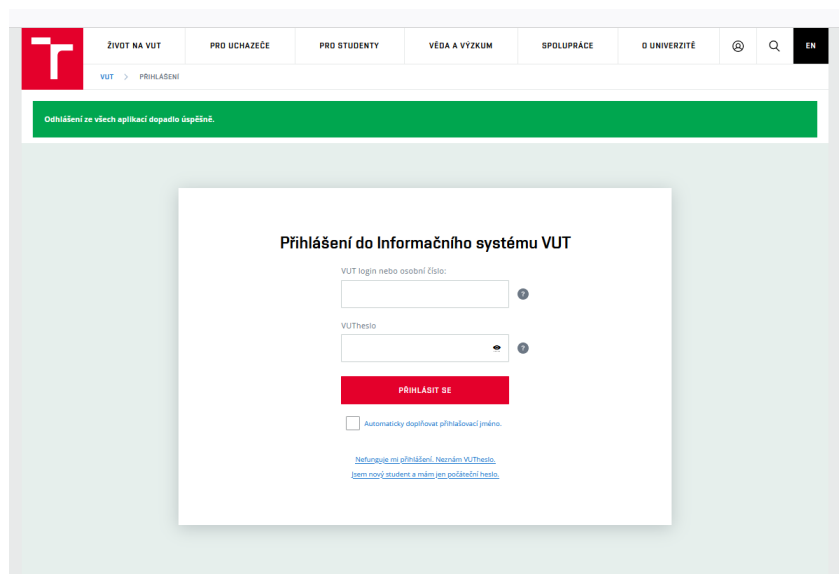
ŽIVOT NA VUT PRO UCHAZEČE PRO STUDENTY VĚDA A VÝZKUM SPOLUPRÁCE O UNIVERZITĚ EN

VUT > PŘIHLÁŠENÍ

Odhlášení ze všech aplikací dopadlo úspěšně.

Přihlášení do Informačního systému VUT

VUT login nebo osobní číslo:

?

VUTheslo

?

PŘIHLÁSIT SE

Automaticky doplňovat přihlašovací jméno.

Nefunguje mi přihlášení. Neznám VUTheslo.

Jsem nový student a mám jen počáteční heslo.